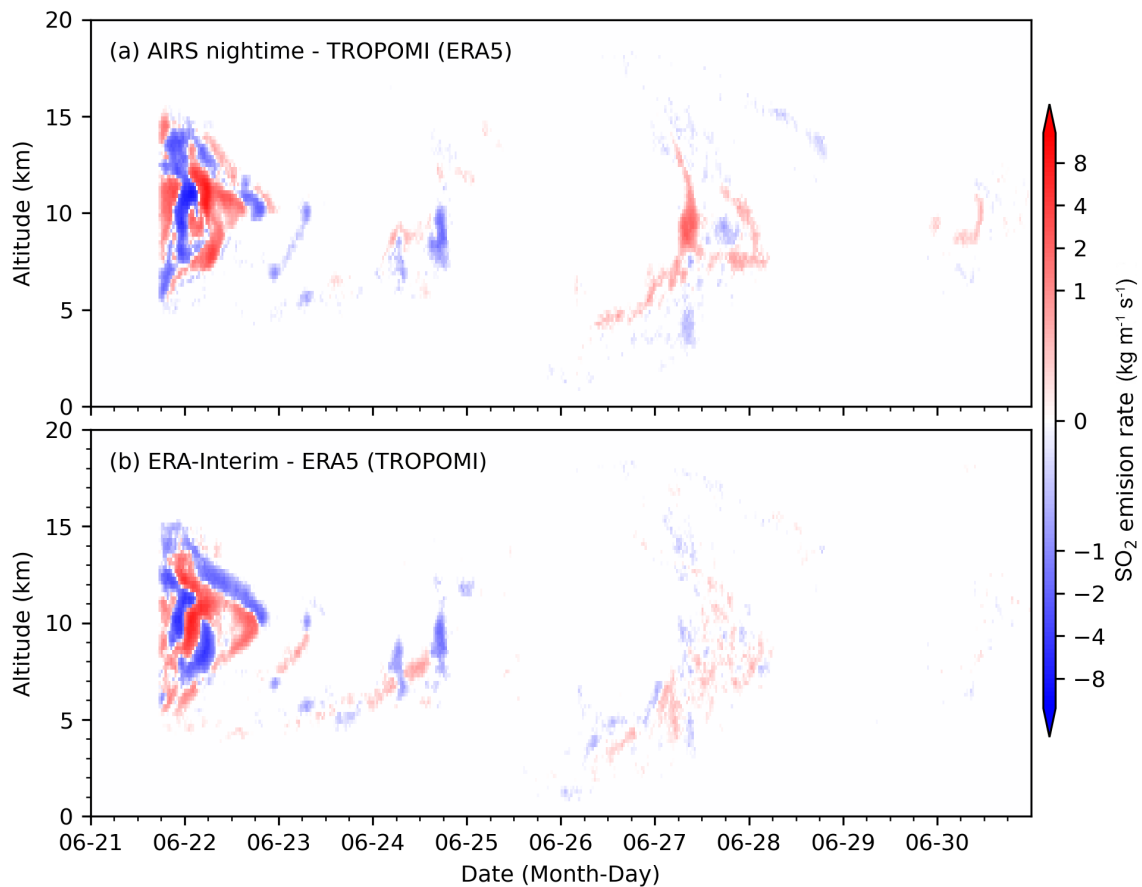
(a) AIRS nightime - TROPOMI (ERA5)

Altitude (km)

20
15
10
5
0

(b) ERA-Interim - ERA5 (TROPOMI)

Altitude (km)

20
15
10
5
0

06-21 06-22 06-23 06-24 06-25 06-26 06-27 06-28 06-29 06-30

Date (Month-Day)

8
4
2
1
0
−1
−2
−4
−8

$SO_2$ emision rate (kg m$^{-1}$ s$^{-1}$)